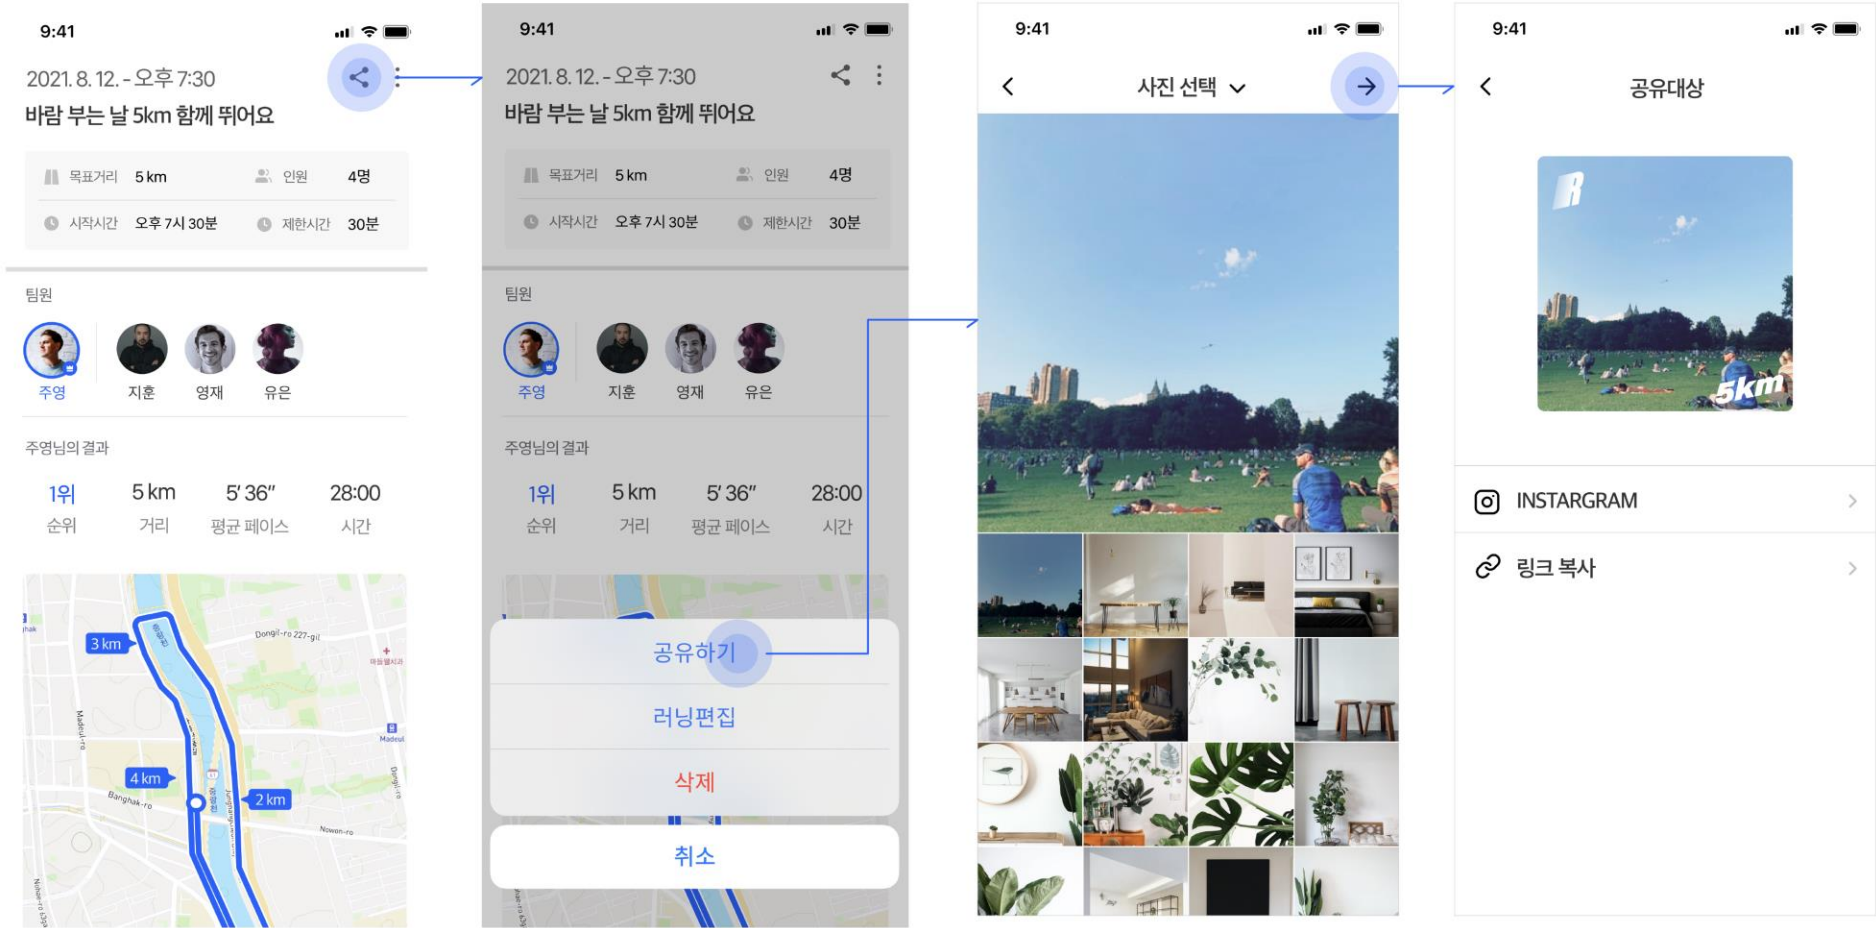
9:41

2021. 8. 12. - 오후 7:30

바람 부는 날 5km 함께 뛰어요

목표거리 5 km 인원 4명

시작시간 오후 7시 30분 제한시간 30분

팀원

주영 지훈 영재 유은

주영님의 결과

1위 순위 5 km 거리 5' 36" 평균 페이스 28:00 시간

3 km

4 km

2 km

Dongil-ro 227-gil

Banghak-ro

Nowon-ro

9:41

2021. 8. 12. - 오후 7:30

바람 부는 날 5km 함께 뛰어요

목표거리 5 km 인원 4명

시작시간 오후 7시 30분 제한시간 30분

팀원

주영 지훈 영재 유은

주영님의 결과

1위 순위 5 km 거리 5' 36" 평균 페이스 28:00 시간

공유하기

러닝편집

삭제

취소

9:41

사진 선택

9:41

공유대상

5km

INSTARGRAM

링크 복사